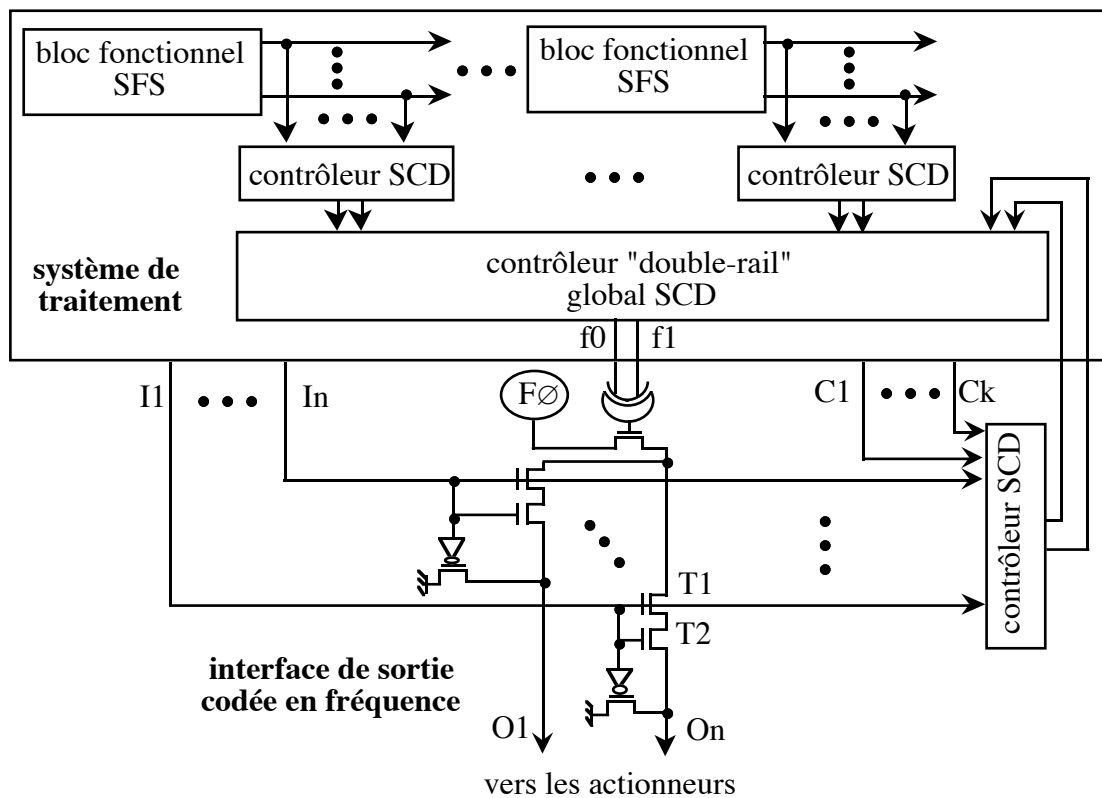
bloc fonctionnel SFS

bloc fonctionnel SFS

contrôleur SCD

contrôleur SCD

système de traitement

contrôleur "double-rail" global SCD

f0 f1

I1 In

F∅

C1 Ck

contrôleur SCD

T1

T2

interface de sortie codée en fréquence

O1 On

vers les actionneurs